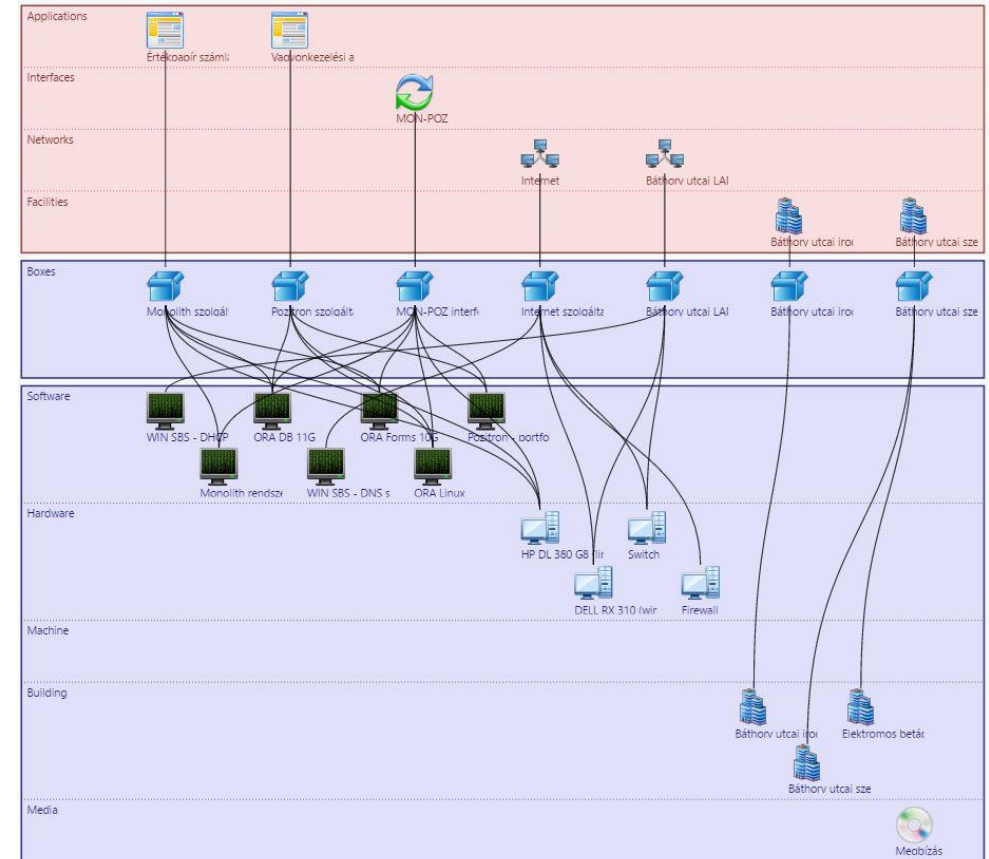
Applications
Értékpapír számlá
Vagyonkezelési a
Interfaces
MON-POZ
Networks
Internet
Báthory utcai LAI
Facilities
Báthory utcai iroi
Báthory utcai sze
Boxes
Monolith szolgált
Pozitron szolgált
MON-POZ interf
Internet szolgálta
Báthory utcai LAI
Báthory utcai iro
Báthory utcai sze
Software
WIN SBS - DHCP
ORA DB 11G
ORA Forms 10G
Pozitron - portfo
Monolith rendsze
WIN SBS - DNS s
ORA Linux
Hardware
HP DL 380 G8 (lir
Switch
DELL RX 310 (wir
Firewall
Machine
Building
Báthory utcai iro
Elektromos betár
Báthory utcai sze
Media
Megbízás